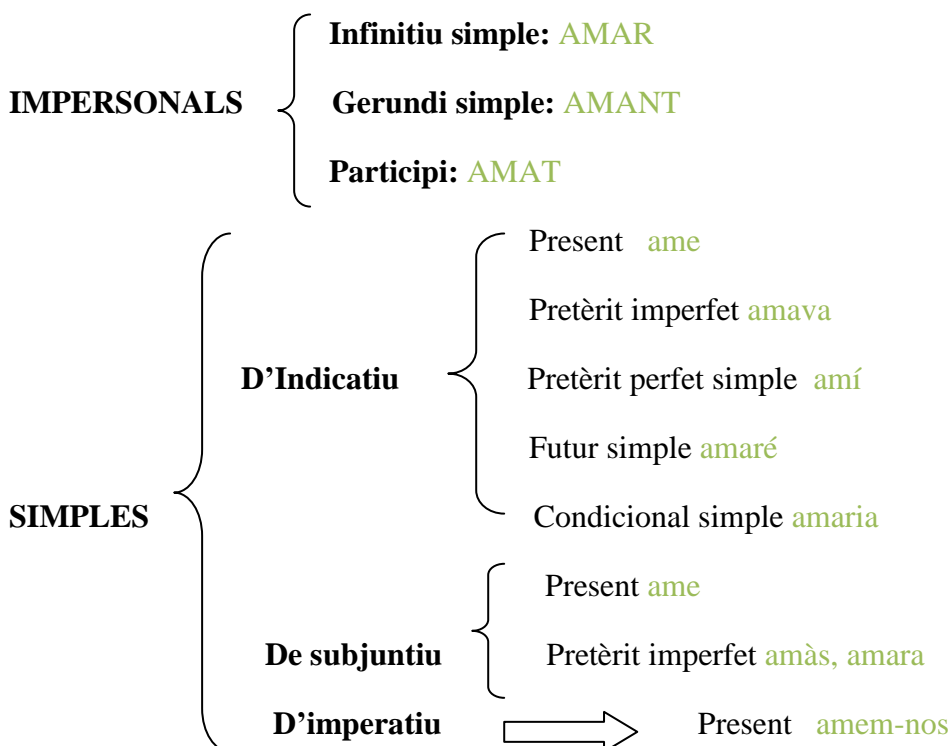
IMPERSONALS

Infinitiu simple: AMAR

Gerundi simple: AMANT

Participi: AMAT

SIMPLES

D'Indicatiu

Present ame

Pretèrit imperfet amava

Pretèrit perfet simple amí

Futur simple amaré

Condicional simple amaria

De subjuntiu

Present ame

Pretèrit imperfet amàs, amara

D'imperatiu

Present amem-nos